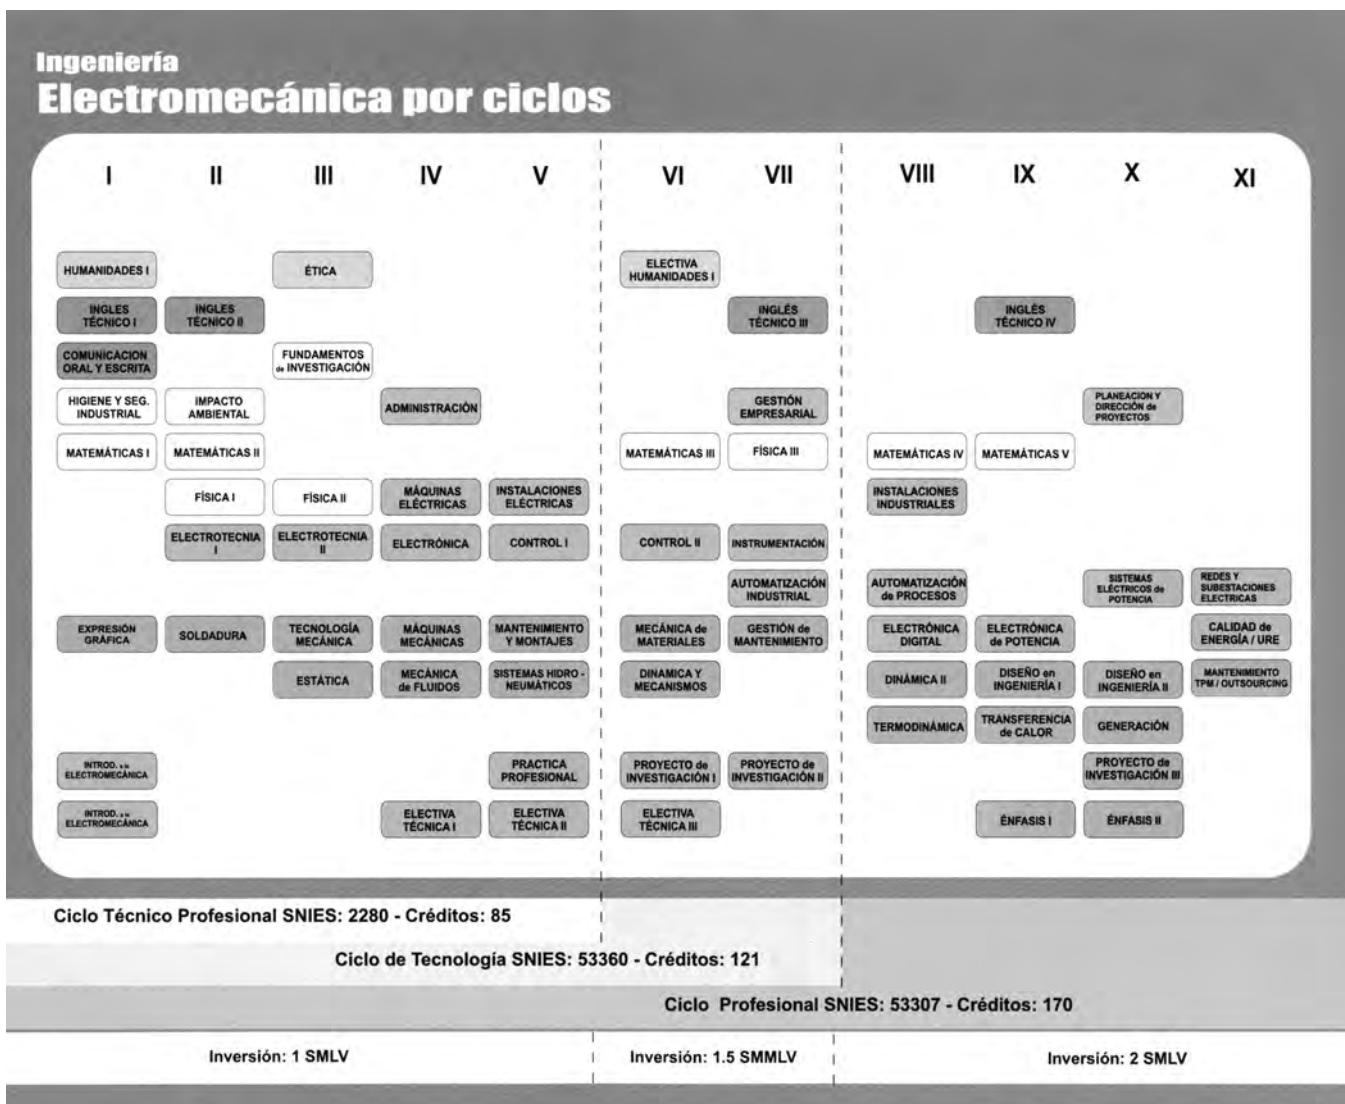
Ingeniería
Electromecánica por ciclos

| I | II | III | IV | V | VI | VII | VIII | IX | X | XI |
|---|---|---|---|---|---|---|---|---|---|---|
| HUMANIDADES I | | ÉTICA | | | ELECTIVA HUMANIDADES I | | | | | |
| INGLES TÉCNICO I | INGLES TÉCNICO II | | | | | INGLÉS TÉCNICO III | | INGLÉS TÉCNICO IV | | |
| COMUNICACION ORAL Y ESCRITA | | FUNDAMENTOS de INVESTIGACIÓN | | | | | | | | |
| HIGIENE Y SEG. INDUSTRIAL | IMPACTO AMBIENTAL | | ADMINISTRACIÓN | | | GESTIÓN EMPRESARIAL | | | PLANEACION Y DIRECCIÓN de PROYECTOS | |
| MATEMÁTICAS I | MATEMÁTICAS II | | | | MATEMÁTICAS III | FÍSICA III | MATEMÁTICAS IV | MATEMÁTICAS V | | |
| | FÍSICA I | FÍSICA II | MÁQUINAS ELÉCTRICAS | INSTALACIONES ELÉCTRICAS | | | INSTALACIONES INDUSTRIALES | | | |
| | ELECTROTECNIA I | ELECTROTECNIA II | ELECTRÓNICA | CONTROL I | CONTROL II | INSTRUMENTACIÓN | | | | |
| | | | | | | AUTOMATIZACIÓN INDUSTRIAL | AUTOMATIZACIÓN de PROCESOS | | SISTEMAS ELÉCTRICOS de POTENCIA | REDES Y SUBESTACIONES ELECTRICAS |
| EXPRESIÓN GRÁFICA | SOLDADURA | TECNOLOGÍA MECÁNICA | MÁQUINAS MECÁNICAS | MANTENIMIENTO Y MONTAJES | MECÁNICA de MATERIALES | GESTIÓN de MANTENIMIENTO | ELECTRÓNICA DIGITAL | ELECTRÓNICA de POTENCIA | | CALIDAD de ENERGÍA / URE |
| | | ESTÁTICA | MECÁNICA de FLUIDOS | SISTEMAS HIDRO - NEUMÁTICOS | DINAMICA Y MECANISMOS | | DINÁMICA II | DISEÑO en INGENIERÍA I | DISEÑO en INGENIERÍA II | MANTENIMIENTO TPM / OUTSOURCING |
| | | | | | | | TERMODINÁMICA | TRANSFERENCIA de CALOR | GENERACIÓN | |
| INTROD. a la ELECTROMECÁNICA | | | | PRACTICA PROFESIONAL | PROYECTO de INVESTIGACIÓN I | PROYECTO de INVESTIGACIÓN II | | | PROYECTO de INVESTIGACIÓN III | |
| INTROD. a la ELECTROMECÁNICA | | | ELECTIVA TÉCNICA I | ELECTIVA TÉCNICA II | ELECTIVA TÉCNICA III | | | ÉNFASIS I | ÉNFASIS II | |

Ciclo Técnico Profesional SNIES: 2280 - Créditos: 85
Ciclo de Tecnología SNIES: 53360 - Créditos: 121
Ciclo Profesional SNIES: 53307 - Créditos: 170

Inversión: 1 SMLV
Inversión: 1.5 SMMLV
Inversión: 2 SMLV